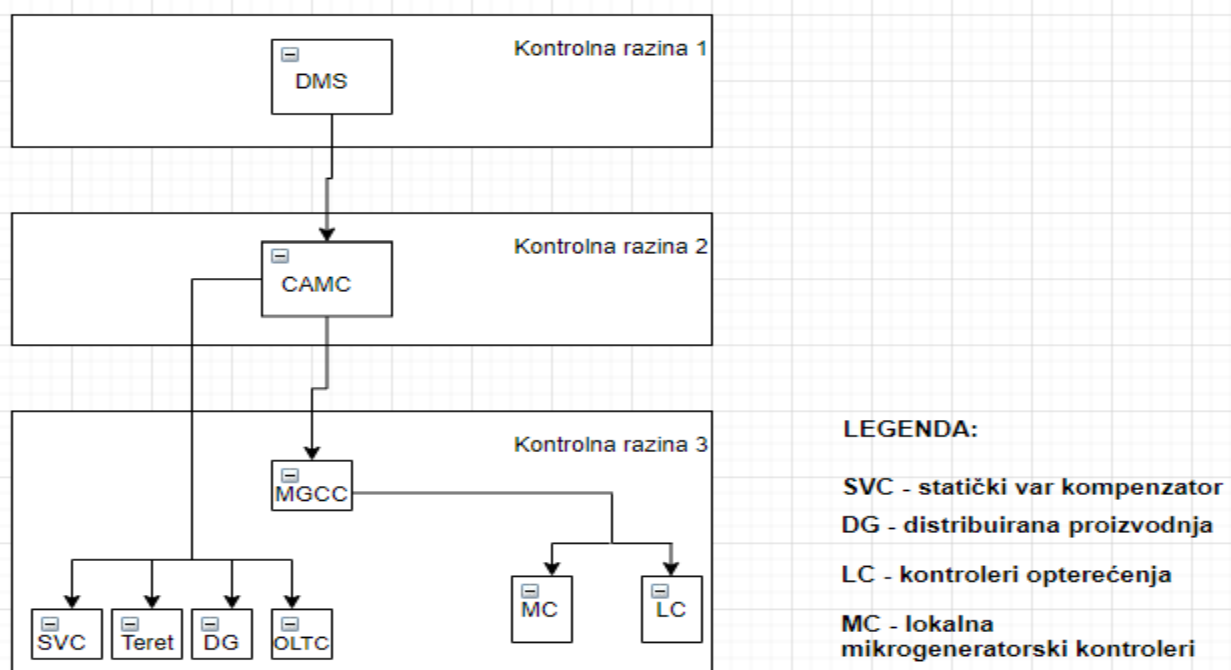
Kontrolna razina 1

DMS

Kontrolna razina 2

CAMC

Kontrolna razina 3

MGCC

SVC

Teret

DG

OLTC

MC

LC

LEGENDA:

SVC - statički var kompenzator

DG - distribuirana proizvodnja

LC - kontroleri opterećenja

MC - lokalna mikrogeneratorski kontroleri